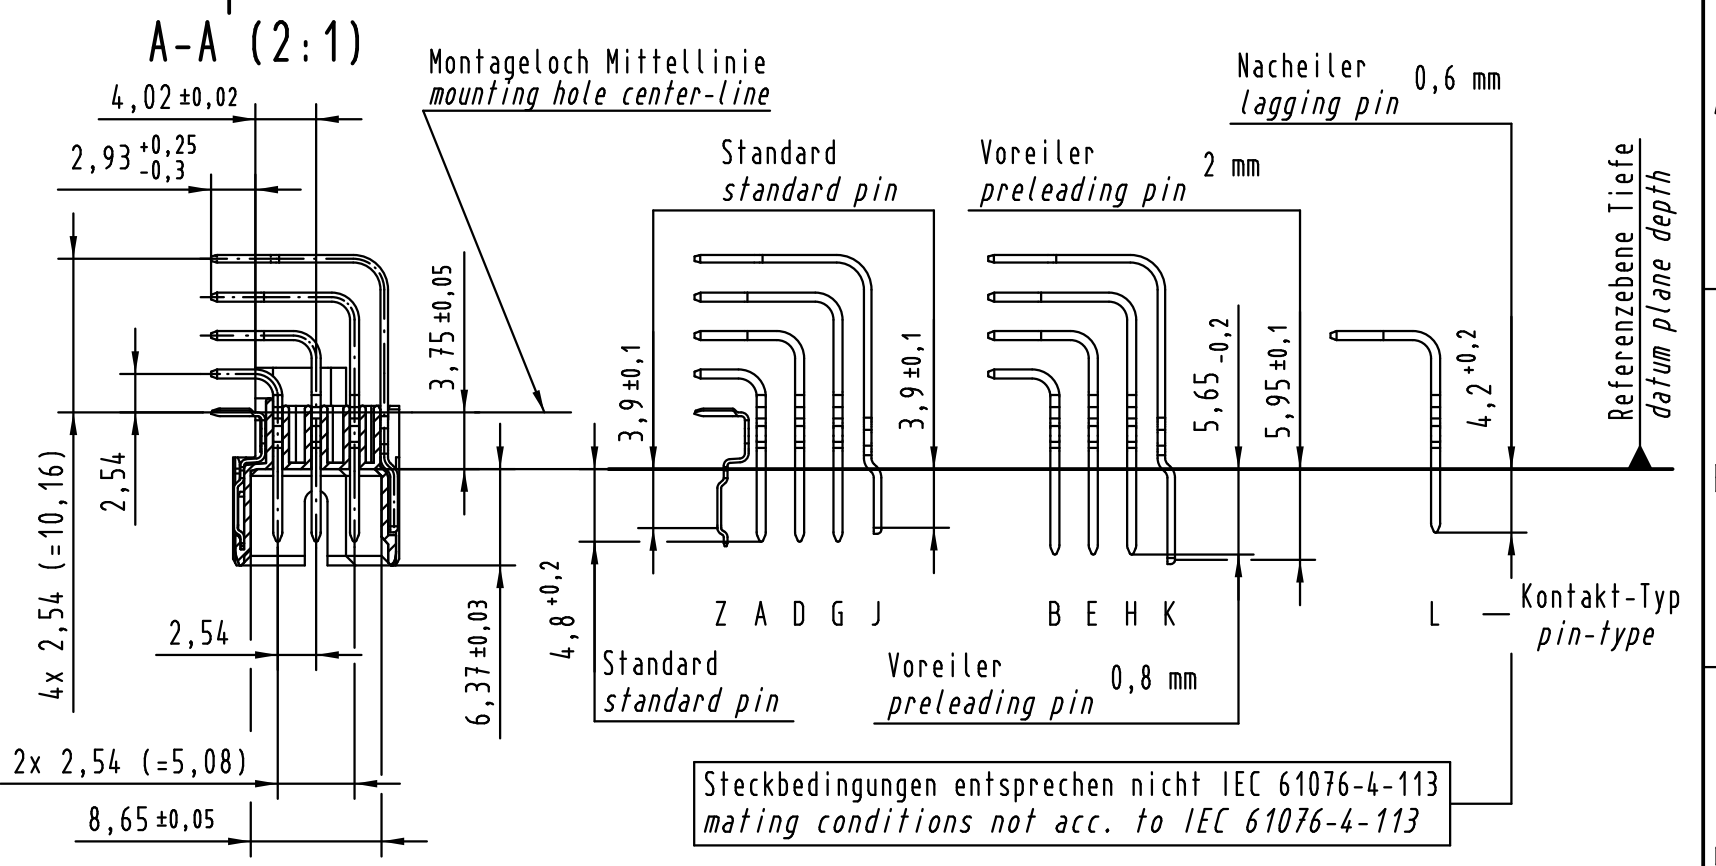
A-A (2:1)

Montageloch Mittellinie
mounting hole center-line

Nacheiler
lagging pin 0,6 mm

Standard
standard pin

Voreiler
preleading pin 2 mm

Referenzebene Tiefe
datum plane depth

4,02 ±0,02

$2,93^{+0,25}_{-0,3}$

3,75 ±0,05

3,9 ±0,1

3,9 ±0,1

$5,65_{-0,2}$

5,95 ±0,1

$4,2^{+0,2}$

2,54

4x 2,54 (=10,16)

6,37 ±0,03

$4,8^{+0,2}$

2,54

Z A D G J

B E H K

L

Kontakt-Typ
pin-type

Standard
standard pin

Voreiler
preleading pin 0,8 mm

2x 2,54 (=5,08)

8,65 ±0,05

Steckbedingungen entsprechen nicht IEC 61076-4-113
mating conditions not acc. to IEC 61076-4-113